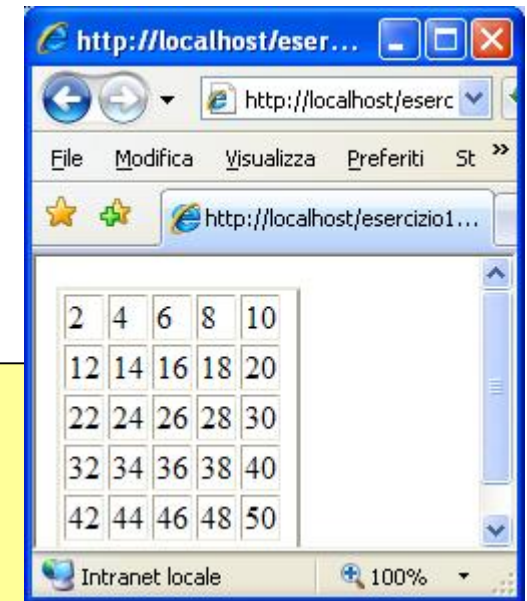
http://localhost/eser...

http://localhost/eserc

File Modifica Visualizza Preferiti St »

http://localhost/esercizio1...

| 2 | 4 | 6 | 8 | 10 |
|---|---|---|---|---|
| 12 | 14 | 16 | 18 | 20 |
| 22 | 24 | 26 | 28 | 30 |
| 32 | 34 | 36 | 38 | 40 |
| 42 | 44 | 46 | 48 | 50 |

Intranet locale 100%